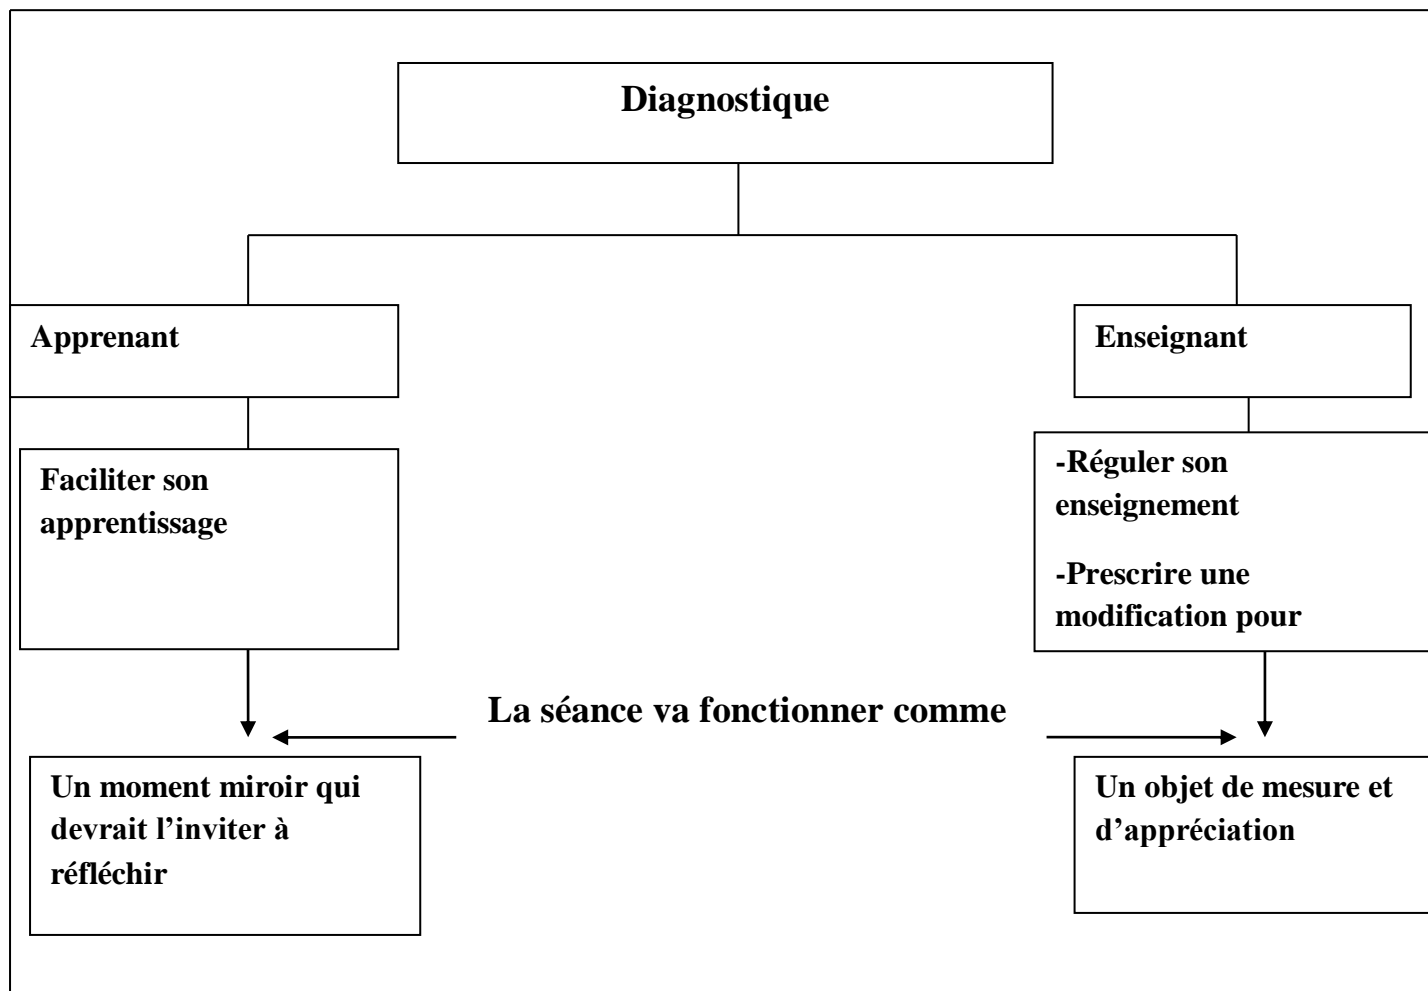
Diagnostique

Apprenant

Enseignant

Faciliter son apprentissage

-Réguler son enseignement

-Prescrire une modification pour

La séance va fonctionner comme

Un moment miroir qui devrait l'inviter à réfléchir

Un objet de mesure et d'appréciation